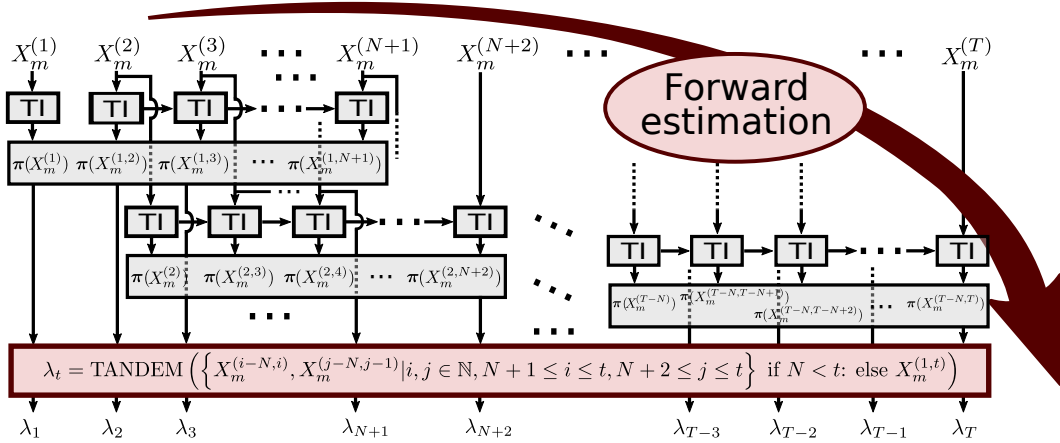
$X_m^{(1)}$ $X_m^{(2)}$ $X_m^{(3)}$ ... $X_m^{(N+1)}$ $X_m^{(N+2)}$ ... ... $X_m^{(T)}$

Forward estimation

TI TI TI ... TI

$\pi(X_m^{(1)})$ $\pi(X_m^{(1,2)})$ $\pi(X_m^{(1,3)})$ ... $\pi(X_m^{(1,N+1)})$

...

TI TI TI ... TI

$\pi(X_m^{(2)})$ $\pi(X_m^{(2,3)})$ $\pi(X_m^{(2,4)})$ ... $\pi(X_m^{(2,N+2)})$

...

TI TI TI ... TI

$\pi(X_m^{(T-N)})$ $\pi(X_m^{(T-N,T-N+1)})$ $\pi(X_m^{(T-N,T-N+2)})$ ... $\pi(X_m^{(T-N,T)})$

...

$\lambda_t = \text{TANDEM}\left(\left\{X_m^{(i-N,i)}, X_m^{(j-N,j-1)} | i,j \in \mathbb{N}, N+1 \leq i \leq t, N+2 \leq j \leq t\right\} \text{ if } N < t\text{: else } X_m^{(1,t)}\right)$

$\lambda_1$ $\lambda_2$ $\lambda_3$ $\lambda_{N+1}$ $\lambda_{N+2}$ $\lambda_{T-3}$ $\lambda_{T-2}$ $\lambda_{T-1}$ $\lambda_T$